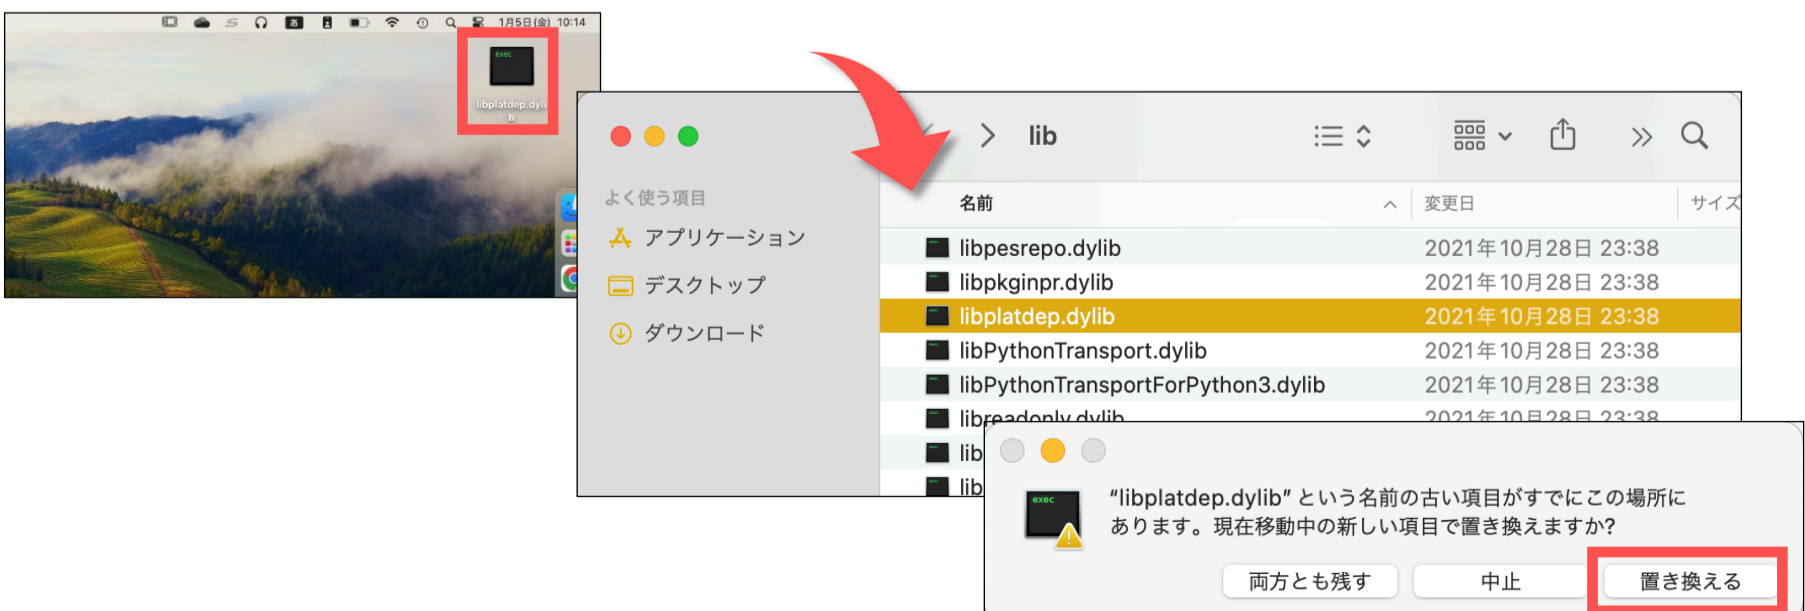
1月5日(金) 10:14

exec

libplatdep.dylib

lib

よく使う項目

アプリケーション

デスクトップ

ダウンロード

| 名前 | 変更日 | サイズ |
|---|---|---|
| libpesrepo.dylib | 2021年10月28日 23:38 | |
| libpkginpr.dylib | 2021年10月28日 23:38 | |
| libplatdep.dylib | 2021年10月28日 23:38 | |
| libPythonTransport.dylib | 2021年10月28日 23:38 | |
| libPythonTransportForPython3.dylib | 2021年10月28日 23:38 | |
| libreadonly.dylib | 2021年10月28日 23:38 | |
| lib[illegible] | | |
| lib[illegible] | | |

exec

"libplatdep.dylib" という名前の古い項目がすでにこの場所にあります。現在移動中の新しい項目で置き換えますか?

両方とも残す

中止

置き換える